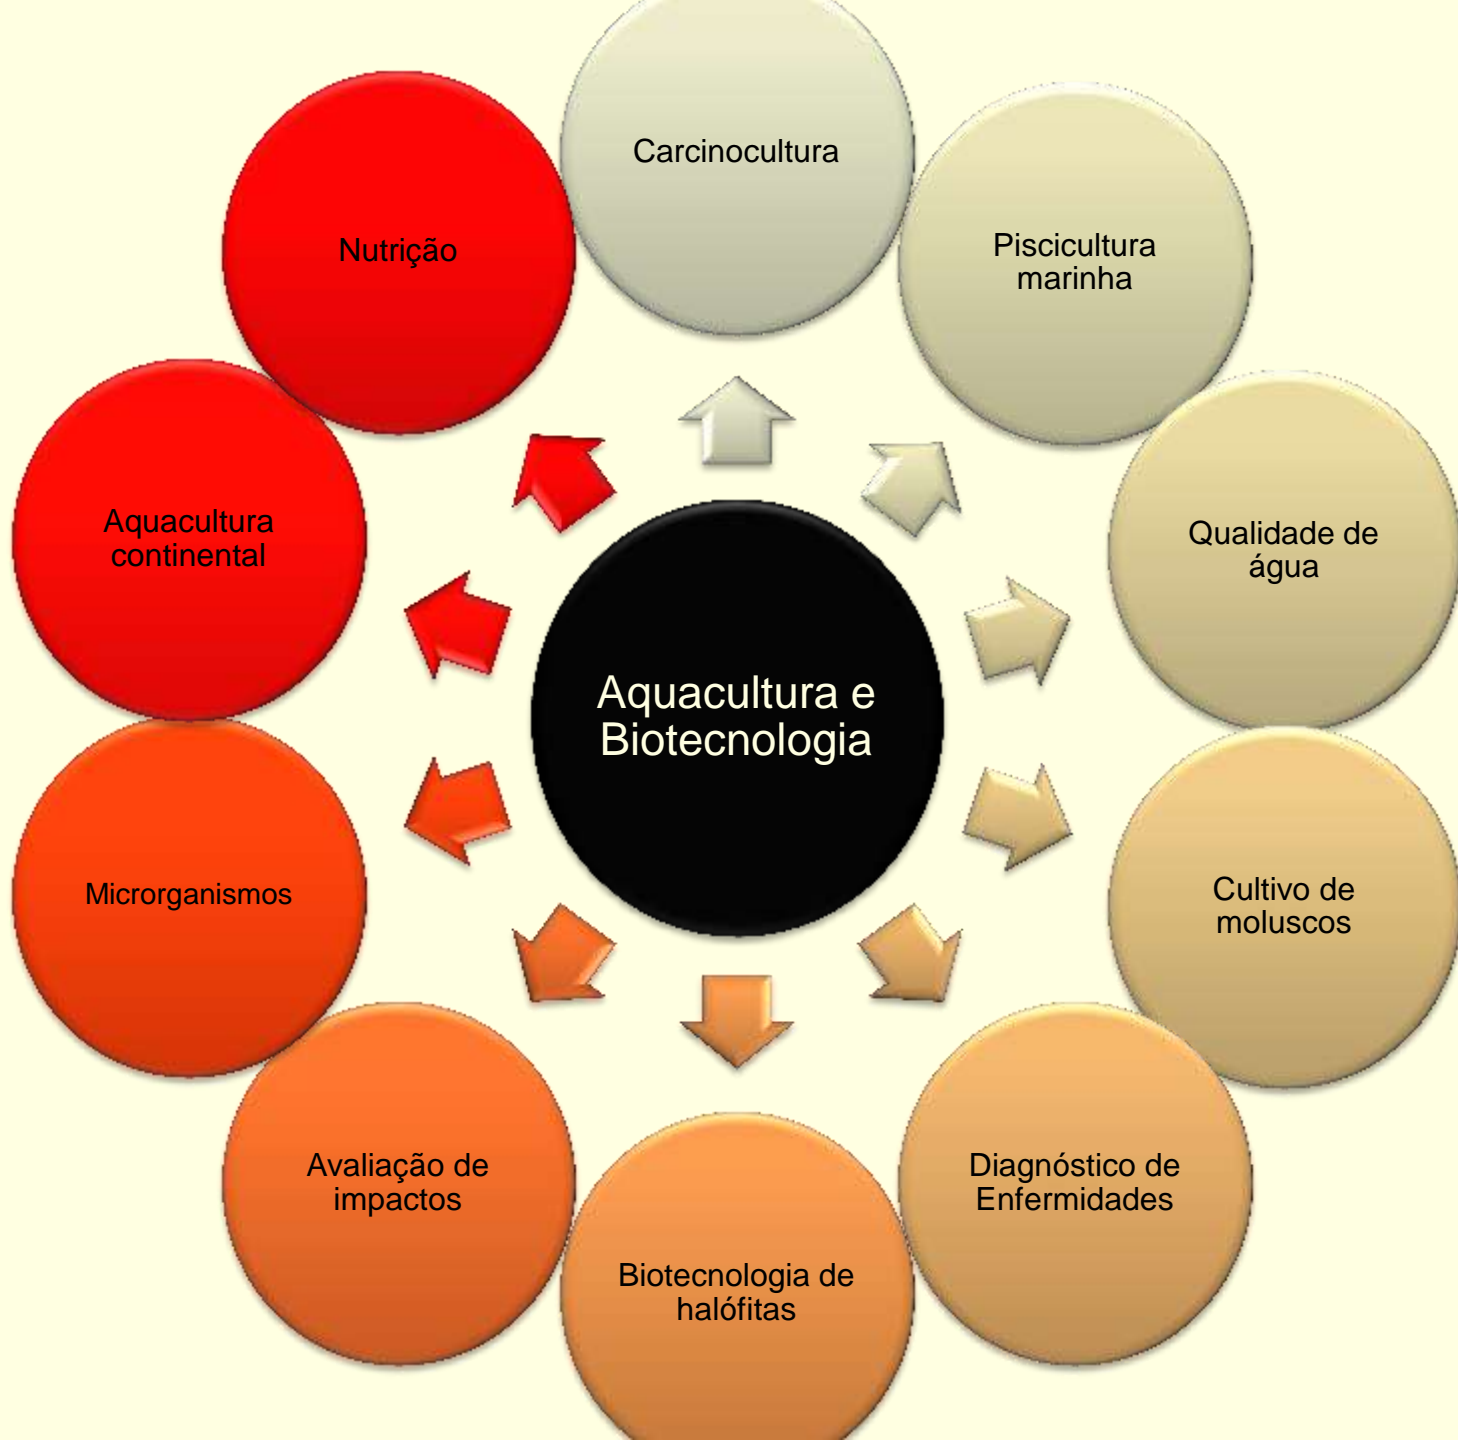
Aquacultura e Biotecnologia

Carcinocultura

Piscicultura marinha

Qualidade de água

Cultivo de moluscos

Diagnóstico de Enfermidades

Biotecnologia de halófitas

Avaliação de impactos

Microrganismos

Aquacultura continental

Nutrição